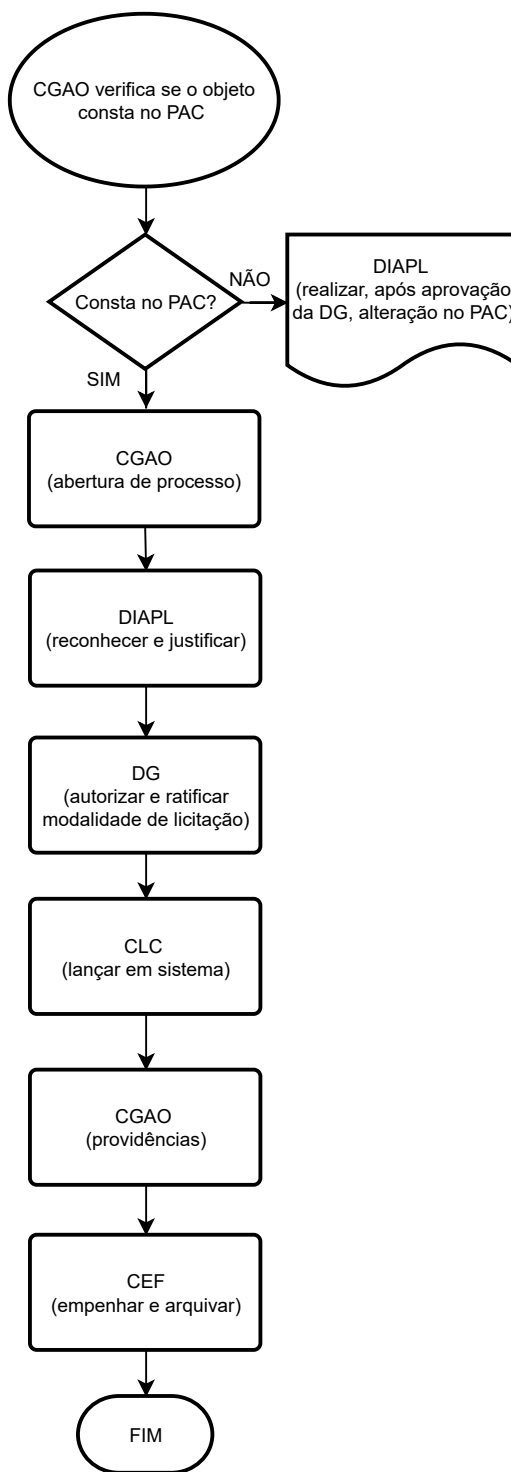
CGAO verifica se o objeto consta no PAC

Consta no PAC?

NÃO

DIAPL
(realizar, após aprovação
da DG, alteração no PAC)

SIM

CGAO
(abertura de processo)

DIAPL
(reconhecer e justificar)

DG
(autorizar e ratificar modalidade de licitação)

CLC
(lançar em sistema)

CGAO
(providências)

CEF
(empenhar e arquivar)

FIM